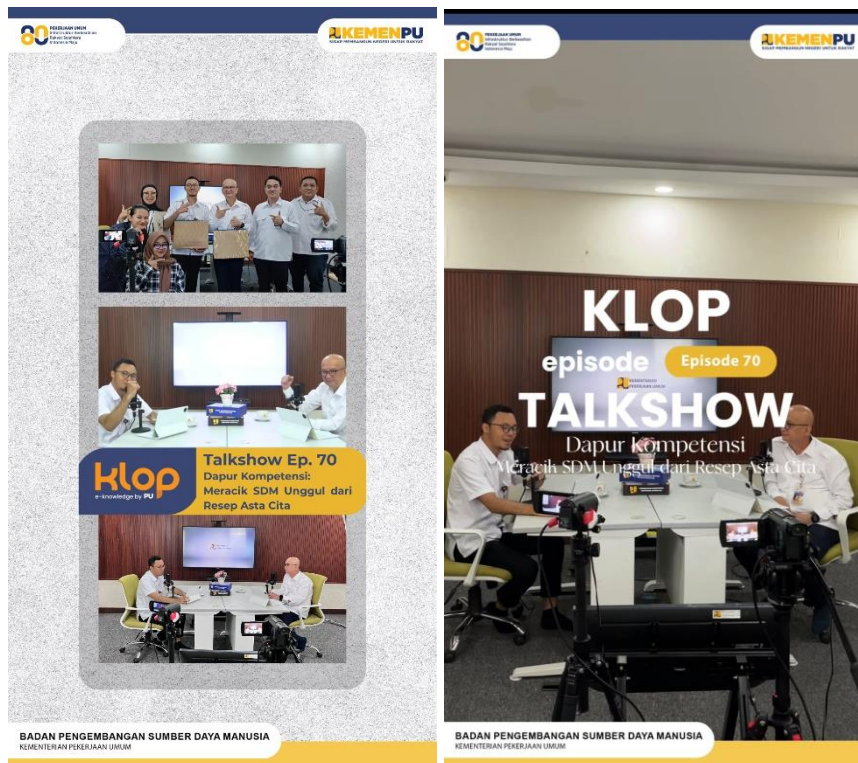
80 PEKERJAAN UMUM

KEMENPU

klop
e-knowledge by PU

Talkshow Ep. 70
Dapur Kompetensi: Meracik SDM Unggul dari Resep Asta Cita

BADAN PENGEMBANGAN SUMBER DAYA MANUSIA
KEMENTERIAN PEKERJAAN UMUM

80 PEKERJAAN UMUM

KEMENPU

KLOP
episode
Episode 70
TALKSHOW
Dapur Kompetensi
Meracik SDM Unggul dari Resep Asta Cita

BADAN PENGEMBANGAN SUMBER DAYA MANUSIA
KEMENTERIAN PEKERJAAN UMUM